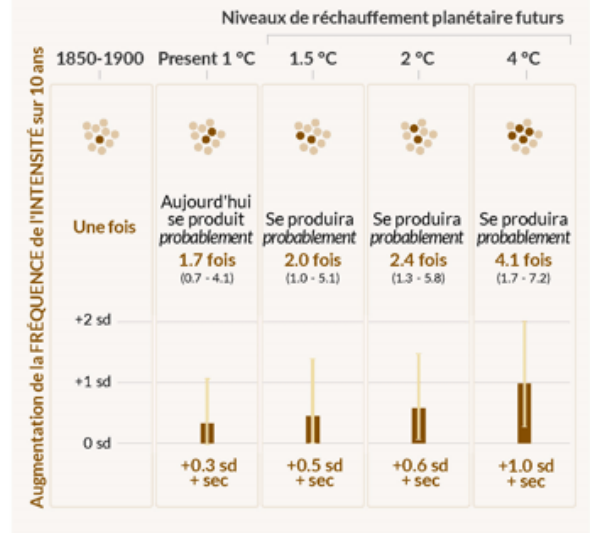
Niveaux de réchauffement planétaire futurs

Augmentation de la FRÉQUENCE de l'INTENSITÉ sur 10 ans

| 1850-1900 | Present 1 °C | 1.5 °C | 2 °C | 4 °C |
|---|---|---|---|---|
| Une fois | Aujourd'hui se produit *probablement* 1.7 fois (0.7 - 4.1) | Se produira *probablement* 2.0 fois (1.0 - 5.1) | Se produira *probablement* 2.4 fois (1.3 - 5.8) | Se produira *probablement* 4.1 fois (1.7 - 7.2) |
| | +0.3 sd + sec | +0.5 sd + sec | +0.6 sd + sec | +1.0 sd + sec |

+2 sd

+1 sd

0 sd